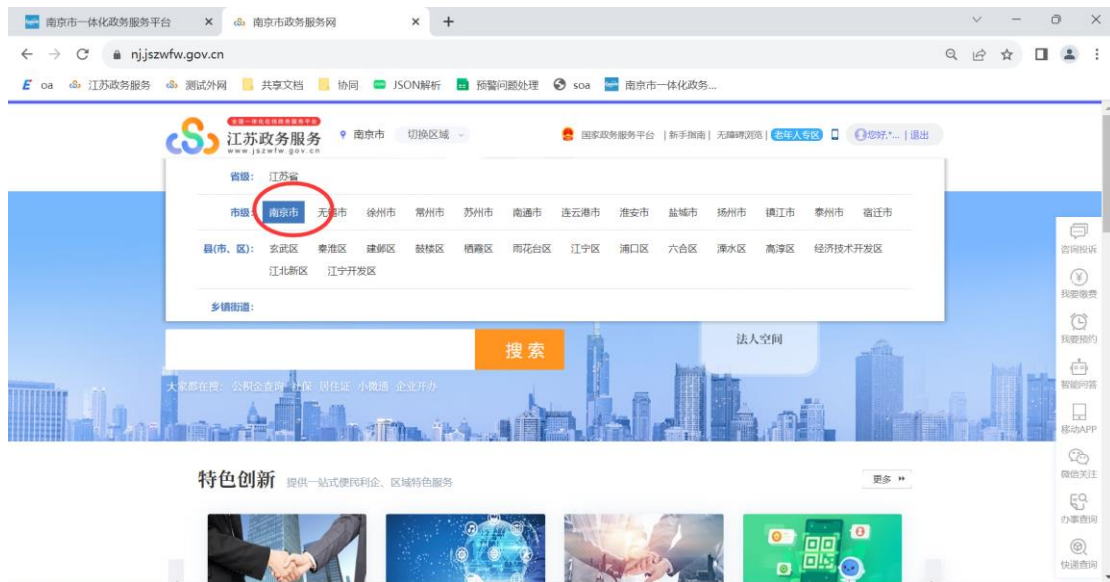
南京市一体化政务服务平台 × 南京市政务服务网 × +

nj.jszwfw.gov.cn

oa 江苏政务服务 测试外网 共享文档 协同 JSON解析 预警问题处理 soa 南京市一体化政务...

全国一体化在线政务服务平台
江苏政务服务
www.jszwfw.gov.cn

南京市 切换区域

国家政务服务平台 | 新手指南 | 无障碍浏览 | 老年人专区 | 您好,*... | 退出

省级: 江苏省

市级: 南京市 无锡市 徐州市 常州市 苏州市 南通市 连云港市 淮安市 盐城市 扬州市 镇江市 泰州市 宿迁市

县(市、区): 玄武区 秦淮区 建邺区 鼓楼区 栖霞区 雨花台区 江宁区 浦口区 六合区 溧水区 高淳区 经济技术开发区 江北新区 江宁开发区

乡镇街道:

搜 索

法人空间

大家都在搜: 公积金查询 社保 居住证 小微通 企业开办

咨询投诉
我要缴费
我要预约
智能问答
移动APP
微信关注
办事查询
快递查询

特色创新 提供一站式便民利企、区域特色服务

更多 »